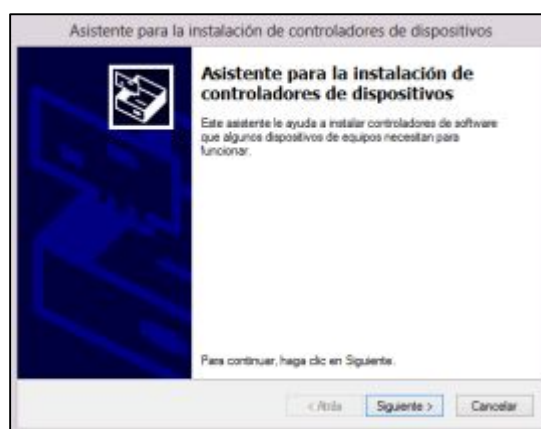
Asistente para la instalación de controladores de dispositivos

Asistente para la instalación de controladores de dispositivos

Este asistente le ayuda a instalar controladores de software que algunos dispositivos de equipos necesitan para funcionar.

Para continuar, haga clic en Siguiente.

< Atrás

Siguiente >

Cancelar